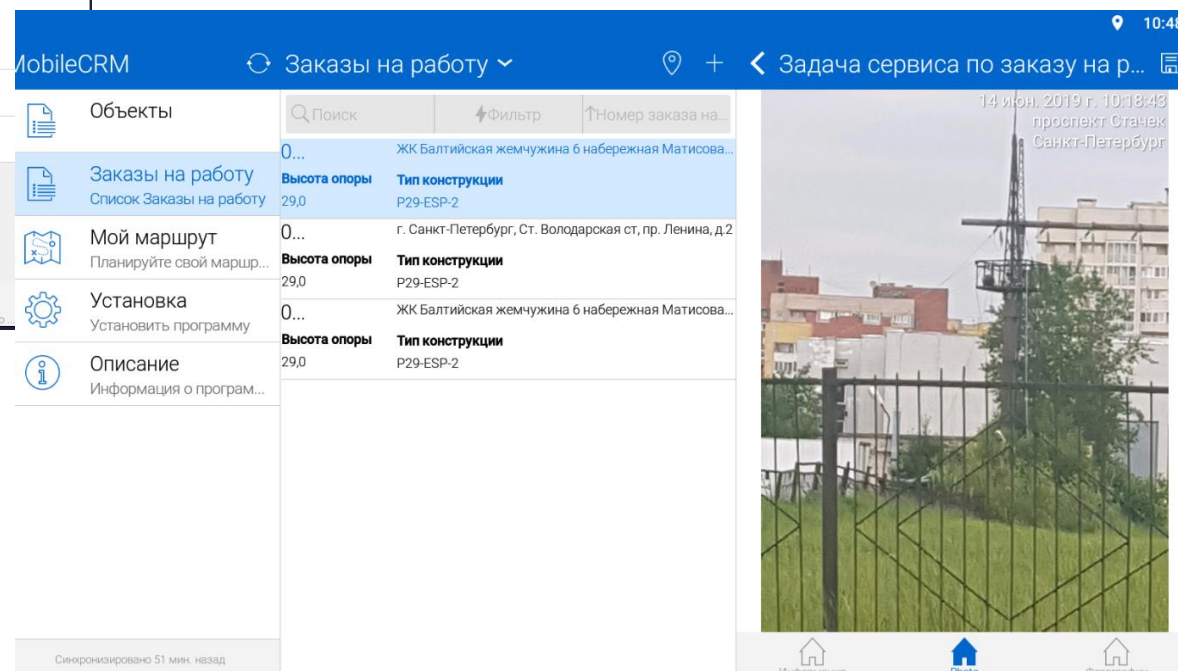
10:48

MobileCRM

Заказы на работу

Задача сервиса по заказу на р...

Объекты

Заказы на работу
Список Заказы на работу

Мой маршрут
Планируйте свой маршр...

Установка
Установить программу

Описание
Информация о програм...

Синхронизировано 51 мин. назад

Поиск

Фильтр

Номер заказа на...

0...
ЖК Балтийская жемчужина 6 набережная Матисова...
Высота опоры
29,0
Тип конструкции
P29-ESP-2

0...
г. Санкт-Петербург, Ст. Володарская ст, пр. Ленина, д.2
Высота опоры
29,0
Тип конструкции
P29-ESP-2

0...
ЖК Балтийская жемчужина 6 набережная Матисова...
Высота опоры
29,0
Тип конструкции
P29-ESP-2

14 июн. 2019 г. 10:18:43
проспект Стачек
Санкт-Петербург

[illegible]
Photo
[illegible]